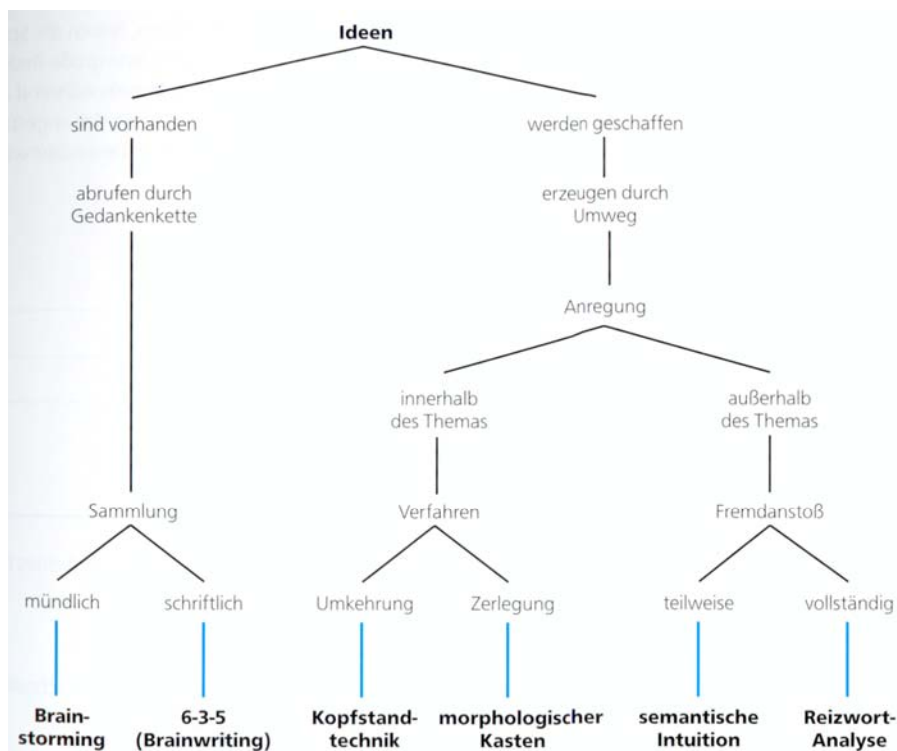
Ideen

sind vorhanden

abrufen durch Gedankenkette

Sammlung

mündlich

Brainstorming

schriftlich

6-3-5 (Brainwriting)

werden geschaffen

erzeugen durch Umweg

Anregung

innerhalb des Themas

Verfahren

Umkehrung

Kopfstandtechnik

Zerlegung

morphologischer Kasten

außerhalb des Themas

Fremdanstoß

teilweise

semantische Intuition

vollständig

Reizwort-Analyse